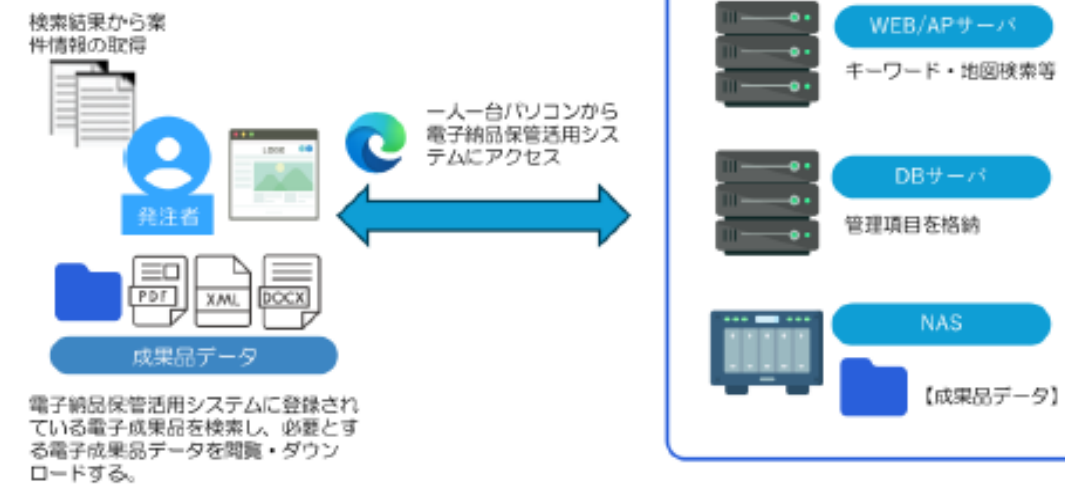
検索結果から案件情報の取得

発注者

LOGO

PDF

XML

DOCX

成果品データ

電子納品保管活用システムに登録されている電子成果品を検索し、必要とする電子成果品データを閲覧・ダウンロードする。

一人一台パソコンから電子納品保管活用システムにアクセス

WEB/APサーバ

キーワード・地図検索等

DBサーバ

管理項目を格納

NAS

【成果品データ】